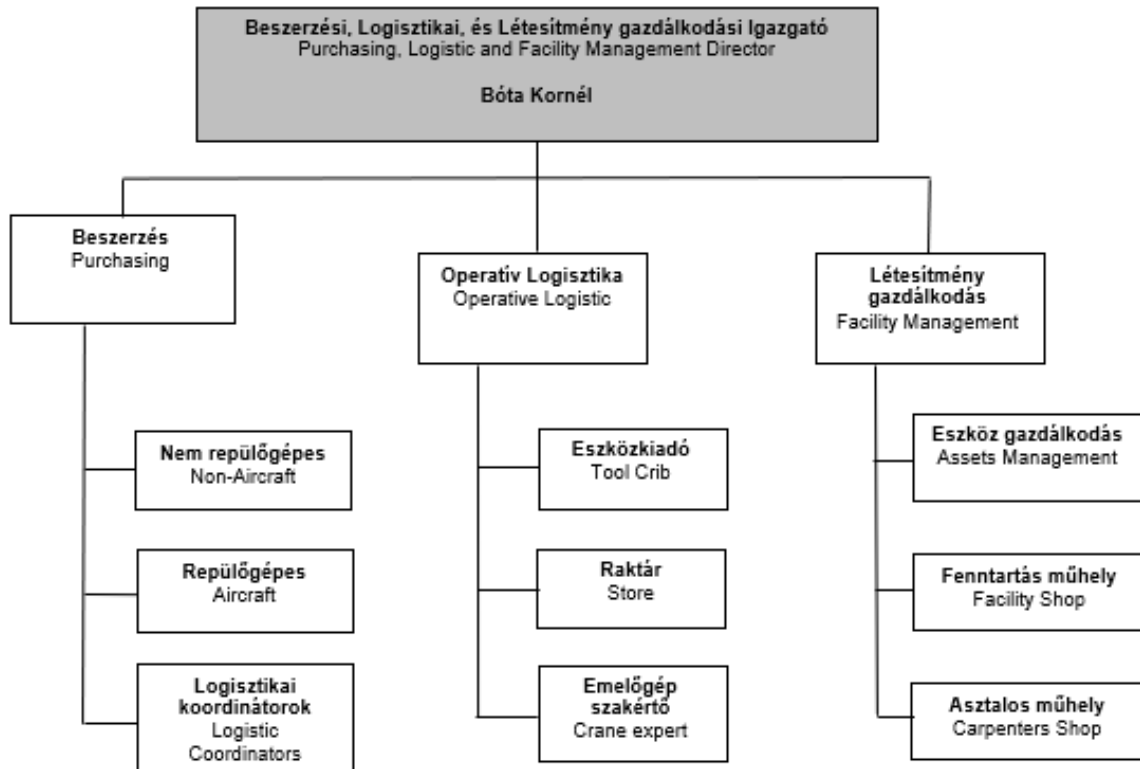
Beszerzési, Logisztikai, és Létesítmény gazdálkodási Igazgató
Purchasing, Logistic and Facility Management Director

Bóta Kornél

Beszerzés
Purchasing

Nem repülőgépes
Non-Aircraft

Repülőgépes
Aircraft

Logisztikai koordinátorok
Logistic Coordinators

Operatív Logisztika
Operative Logistic

Eszközkiadó
Tool Crib

Raktár
Store

Emelőgép szakértő
Crane expert

Létesítmény gazdálkodás
Facility Management

Eszköz gazdálkodás
Assets Management

Fenntartás műhely
Facility Shop

Asztalos műhely
Carpenters Shop